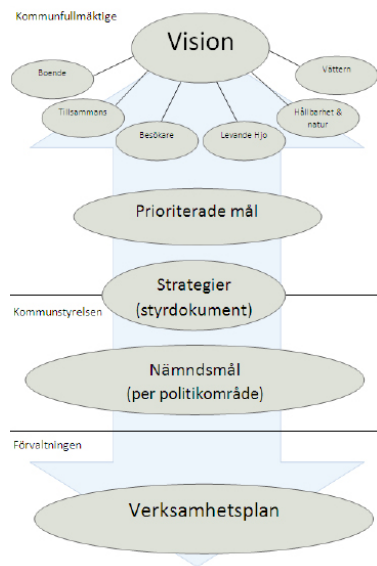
Kommunfullmäktige

Vision

Boende

Tillsammans

Besökare

Levande Hjo

Hållbarhet & natur

Vättern

Prioriterade mål

Strategier (styrdokument)

Kommunstyrelsen

Nämndsmål (per politikområde)

Förvaltningen

Verksamhetsplan